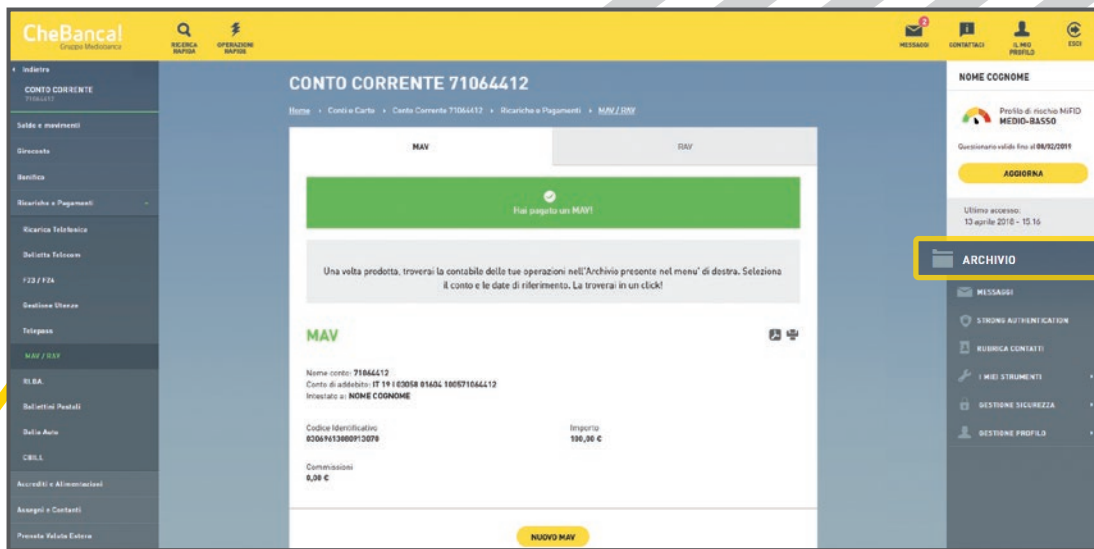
CheBanca!
Gruppo Mediobanca

RICERCA RAPIDA
OPERAZIONI RAPIDE

2
MESSAGGI
CONTATTACI
IL MIO PROFILO
ESCI

‹ Indietro
CONTO CORRENTE
71064412

Saldo e movimenti
Giroconto
Bonifico
Ricariche e Pagamenti
Ricarica Telefonica
Bolletta Telecom
F23 / F24
Gestione Utenze
Telepass
MAV / RAV
RI.BA.
Bollettini Postali
Bollo Auto
CBILL
Accrediti e Alimentazioni
Assegni e Contanti
Prenota Valuta Estera

CONTO CORRENTE 71064412

Home › Conti e Carte › Conto Corrente 71064412 › Ricariche e Pagamenti › MAV / RAV

MAV
RAV

Hai pagato un MAV!

Una volta prodotta, troverai la contabile delle tue operazioni nell'Archivio presente nel menu' di destra. Seleziona il conto e le date di riferimento. La troverai in un click!

MAV

Nome conto: 71064412
Conto di addebito: IT 19 I 03058 01604 100571064412
Intestato a: NOME COGNOME

Codice Identificativo
03069613080913070

Importo
100,00 €

Commissioni
0,00 €

NUOVO MAV

NOME COGNOME

Profilo di rischio MiFID
MEDIO-BASSO

Questionario valido fino al 06/02/2019

AGGIORNA

Ultimo accesso:
13 aprile 2018 - 15:16

ARCHIVIO
MESSAGGI
STRONG AUTHENTICATION
RUBRICA CONTATTI
I MIEI STRUMENTI
GESTIONE SICUREZZA
GESTIONE PROFILO